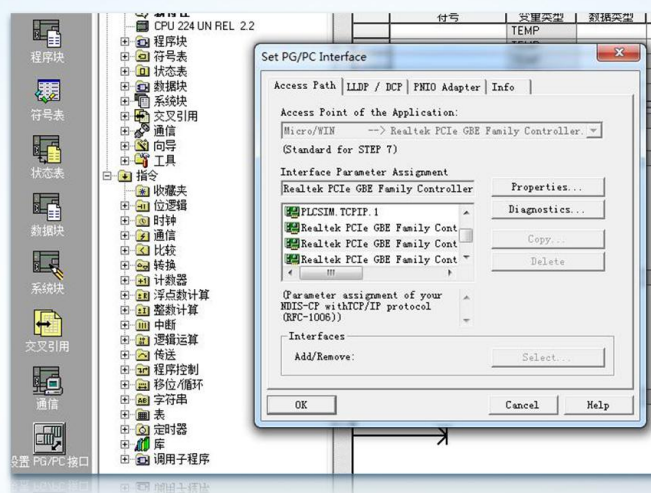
程序块
符号表
状态表
数据块
系统块
交叉引用
通信
设置 PG/PC 接口

CPU 224 UN REL 2.2
程序块
符号表
状态表
数据块
系统块
交叉引用
通信
向导
工具
指令
收藏夹
位逻辑
时钟
通信
比较
转换
计数器
浮点数计算
整数计算
中断
逻辑运算
传送
程序控制
移位/循环
字符串
表
定时器
库
调用子程序

符号
变量类型
数据类型
TEMP

Set PG/PC Interface

Access Path | LLDP / DCP | PNIO Adapter | Info

Access Point of the Application:
Micro/WIN --> Realtek PCIe GBE Family Controller.
(Standard for STEP 7)

Interface Parameter Assignment
Realtek PCIe GBE Family Controller
Properties...
Diagnostics...
PLCSIM.TCPIP.1
Realtek PCIe GBE Family Cont
Realtek PCIe GBE Family Cont
Realtek PCIe GBE Family Cont
Copy...
Delete

(Parameter assignment of your NDIS-CP withTCP/IP protocol (RFC-1006))

Interfaces
Add/Remove:
Select...

OK
Cancel
Help